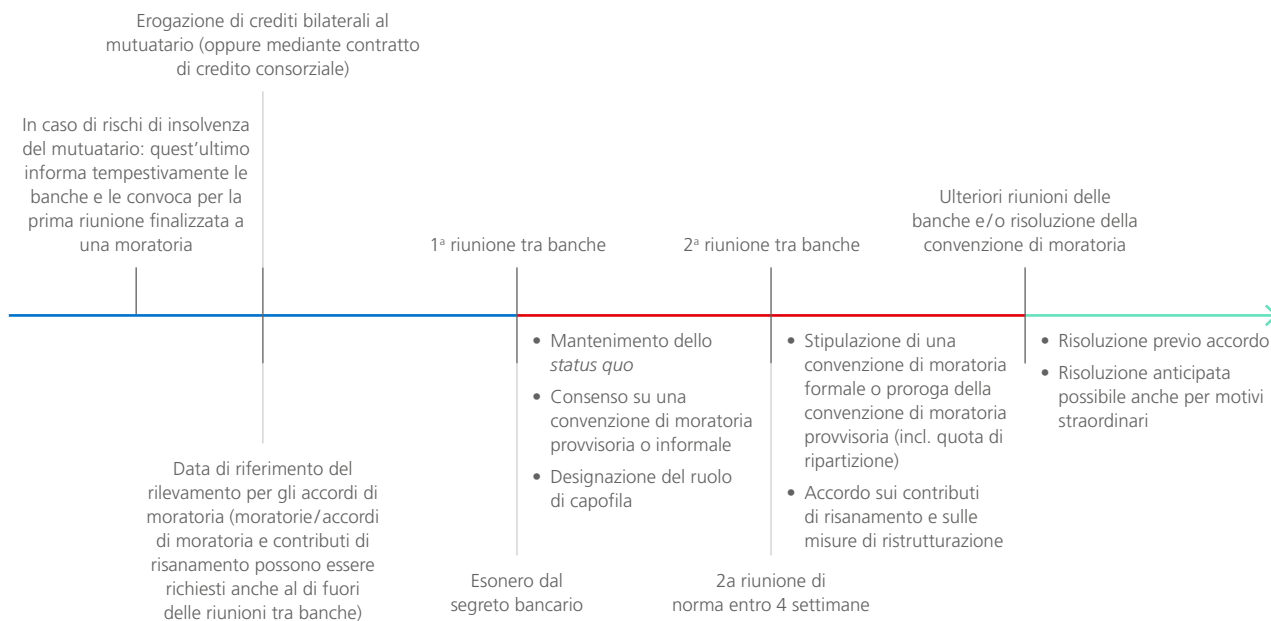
Erogazione di crediti bilaterali al mutuatario (oppure mediante contratto di credito consorziale)

In caso di rischi di insolvenza del mutuatario: quest'ultimo informa tempestivamente le banche e le convoca per la prima riunione finalizzata a una moratoria

$1^a$ riunione tra banche

$2^a$ riunione tra banche

Ulteriori riunioni delle banche e/o risoluzione della convenzione di moratoria

• Mantenimento dello status quo
• Consenso su una convenzione di moratoria provvisoria o informale
• Designazione del ruolo di capofila

• Stipulazione di una convenzione di moratoria formale o proroga della convenzione di moratoria provvisoria (incl. quota di ripartizione)
• Accordo sui contributi di risanamento e sulle misure di ristrutturazione

• Risoluzione previo accordo
• Risoluzione anticipata possibile anche per motivi straordinari

Data di riferimento del rilevamento per gli accordi di moratoria (moratorie/accordi di moratoria e contributi di risanamento possono essere richiesti anche al di fuori delle riunioni tra banche)

Esonero dal segreto bancario

2a riunione di norma entro 4 settimane